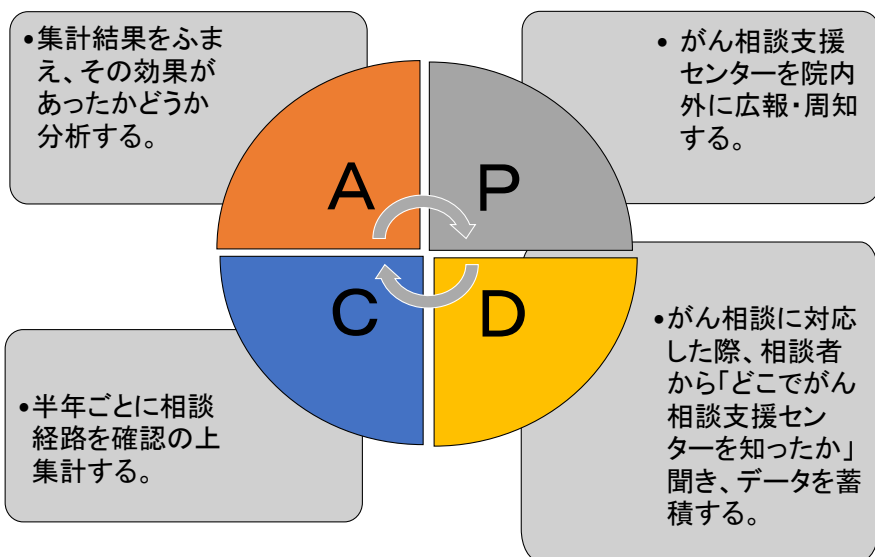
•集計結果をふまえ、その効果があったかどうか分析する。

A

P

• がん相談支援センターを院内外に広報・周知する。

C

D

•がん相談に対応した際、相談者から「どこでがん相談支援センターを知ったか」聞き、データを蓄積する。

•半年ごとに相談経路を確認の上集計する。